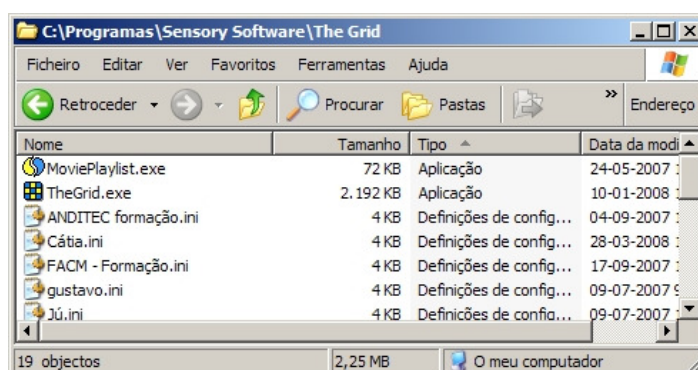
C:\Programas\Sensory Software\The Grid

Ficheiro Editar Ver Favoritos Ferramentas Ajuda

Retroceder Procurar Pastas Endereço

| Nome | Tamanho | Tipo | Data da modi |
|---|---|---|---|
| MoviePlaylist.exe | 72 KB | Aplicação | 24-05-2007 |
| TheGrid.exe | 2.192 KB | Aplicação | 10-01-2008 |
| ANDITEC formação.ini | 4 KB | Definições de config... | 04-09-2007 |
| Cátia.ini | 4 KB | Definições de config... | 28-03-2008 |
| FACM - Formação.ini | 4 KB | Definições de config... | 17-09-2007 |
| gustavo.ini | 4 KB | Definições de config... | 09-07-2007 |
| Jú.ini | 4 KB | Definições de config... | 09-07-2007 |

19 objectos 2,25 MB O meu computador